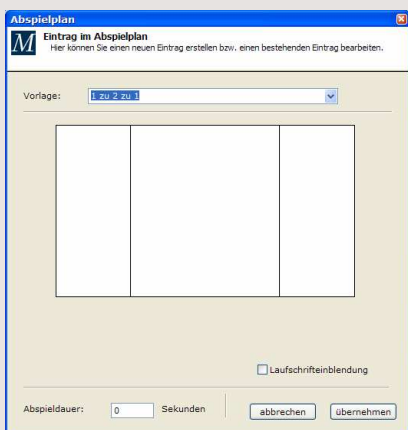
Abspielplan

M

Eintrag im Abspielplan
Hier können Sie einen neuen Eintrag erstellen bzw. einen bestehenden Eintrag bearbeiten.

Vorlage: 1 zu 2 zu 1

Laufschrifteinblendung

Abspieldauer: 0 Sekunden

abbrechen

übernehmen